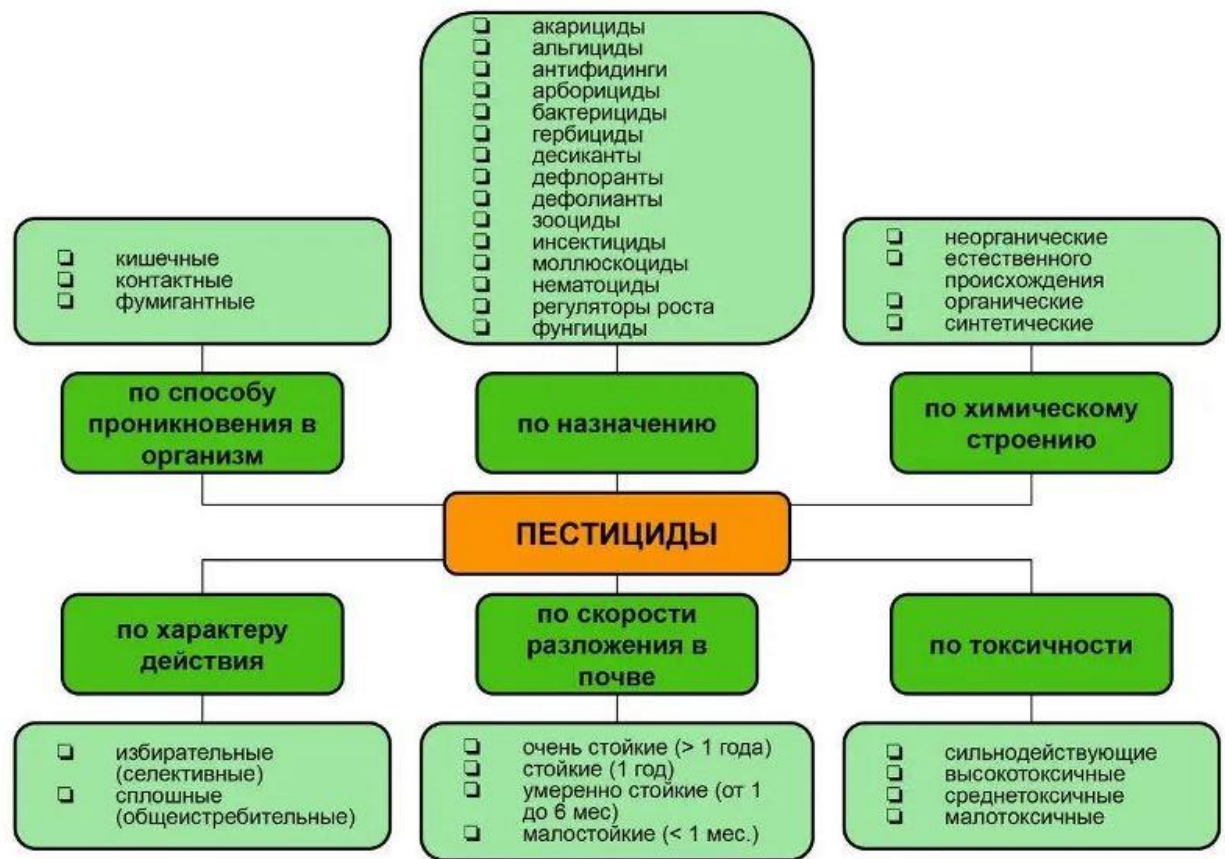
❑ акарициды
❑ альгициды
❑ антифидинги
❑ арборициды
❑ бактерициды
❑ гербициды
❑ десиканты
❑ дефлоранты
❑ дефолианты
❑ зооциды
❑ инсектициды
❑ моллюскоциды
❑ нематоциды
❑ регуляторы роста
❑ фунгициды

❑ кишечные
❑ контактные
❑ фумигантные

❑ неорганические
❑ естественного происхождения
❑ органические
❑ синтетические

по способу проникновения в организм

по назначению

по химическому строению

ПЕСТИЦИДЫ

по характеру действия

по скорости разложения в почве

по токсичности

❑ избирательные (селективные)
❑ сплошные (общеистребительные)

❑ очень стойкие (> 1 года)
❑ стойкие (1 год)
❑ умеренно стойкие (от 1 до 6 мес)
❑ малостойкие (< 1 мес.)

❑ сильнодействующие
❑ высокотоксичные
❑ среднетоксичные
❑ малотоксичные